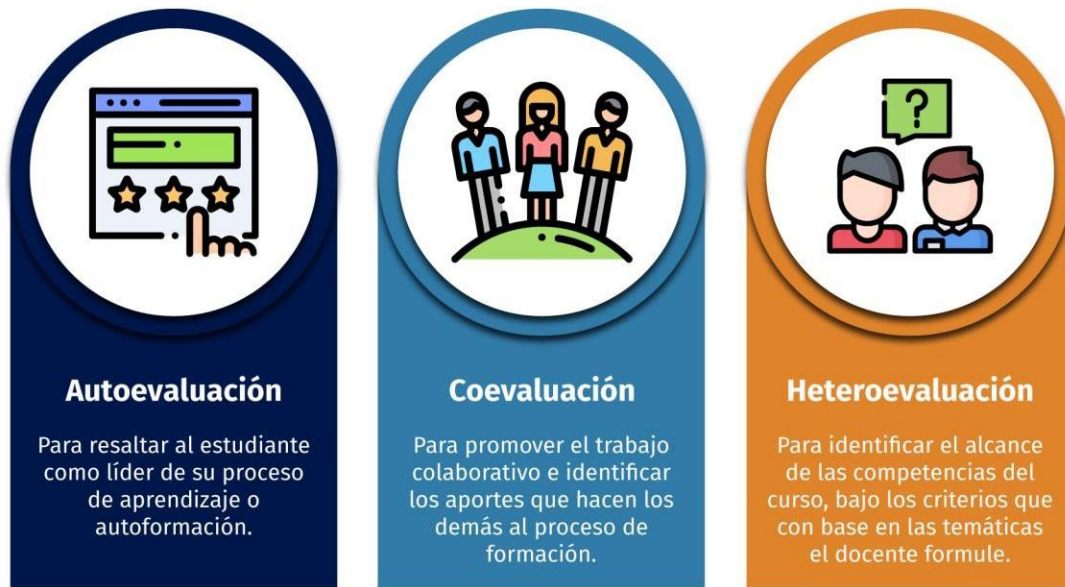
?

Autoevaluación

Para resaltar al estudiante como líder de su proceso de aprendizaje o autoformación.

Coevaluación

Para promover el trabajo colaborativo e identificar los aportes que hacen los demás al proceso de formación.

Heteroevaluación

Para identificar el alcance de las competencias del curso, bajo los criterios que con base en las temáticas el docente formule.